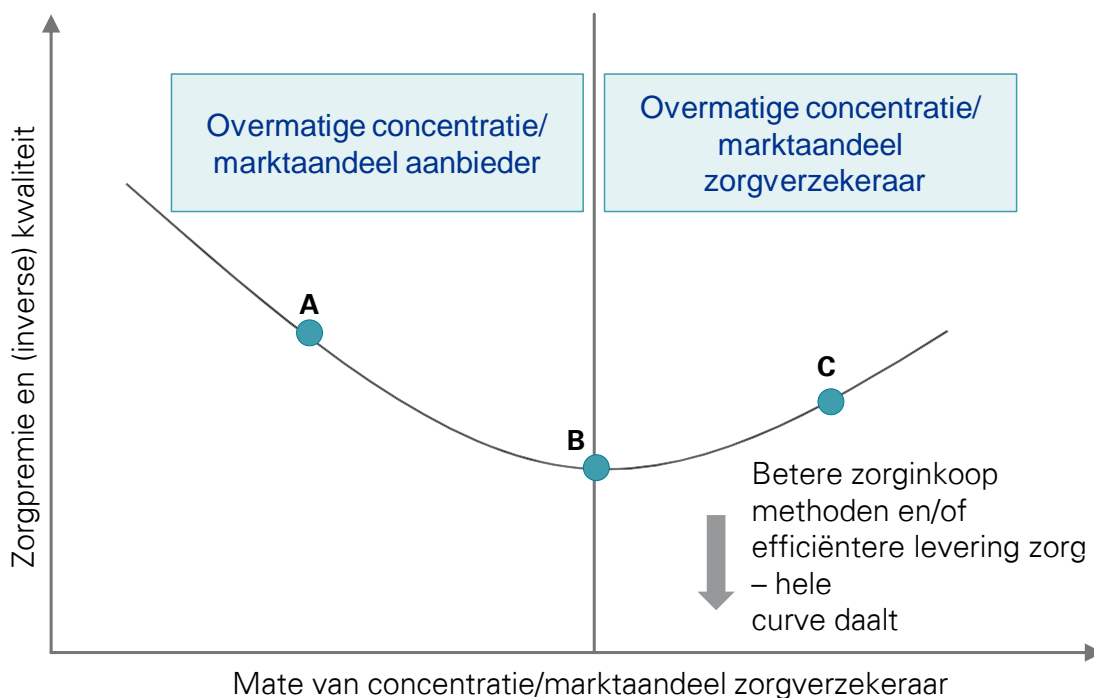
Overmatige concentratie/ marktaandeel aanbieder

Overmatige concentratie/ marktaandeel zorgverzekeraar

Zorgpremie en (inverse) kwaliteit

A

B

C

Betere zorginkoop methoden en/of efficiëntere levering zorg – hele curve daalt

Mate van concentratie/marktaandeel zorgverzekeraar